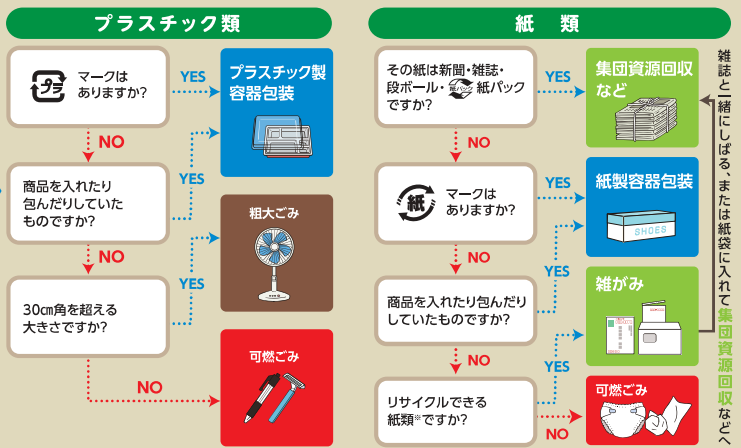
プラスチック類

プラ マークはありますか?

YES

プラスチック製容器包装

NO

商品を入れたり包んだりしていたものですか?

YES

粗大ごみ

NO

30㎝角を超える大きさですか?

YES

NO

可燃ごみ

紙　類

その紙は新聞・雑誌・段ボール・紙パック 紙パックですか?

YES

集団資源回収など

NO

紙 マークはありますか?

YES

紙製容器包装

SHOES

NO

商品を入れたり包んだりしていたものですか?

YES

雑がみ

NO

リサイクルできる紙類※ですか?

YES

NO

可燃ごみ

雑誌と一緒にしばる、または紙袋に入れて集団資源回収などへ